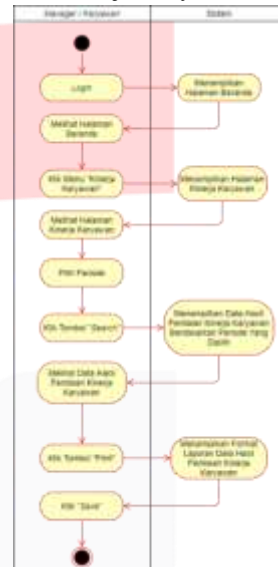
Manager / Karyawan

Sistem

Login

Menampilkan Halaman Beranda

Melihat Halaman Beranda

Klik Menu "Kinerja Karyawan"

Menampilkan Halaman Kinerja Karyawan

Melihat Halaman Kinerja Karyawan

Pilih Periode

Klik Tombol "Search"

Menampilkan Data Hasil Penilaian Kinerja Karyawan Berdasarkan Periode Yang Dipilih

Melihat Data Hasil Penilaian Kinerja Karyawan

Klik Tombol "Print"

Menampilkan Format Laporan Data Hasil Penilaian Kinerja Karyawan

Klik "Save"